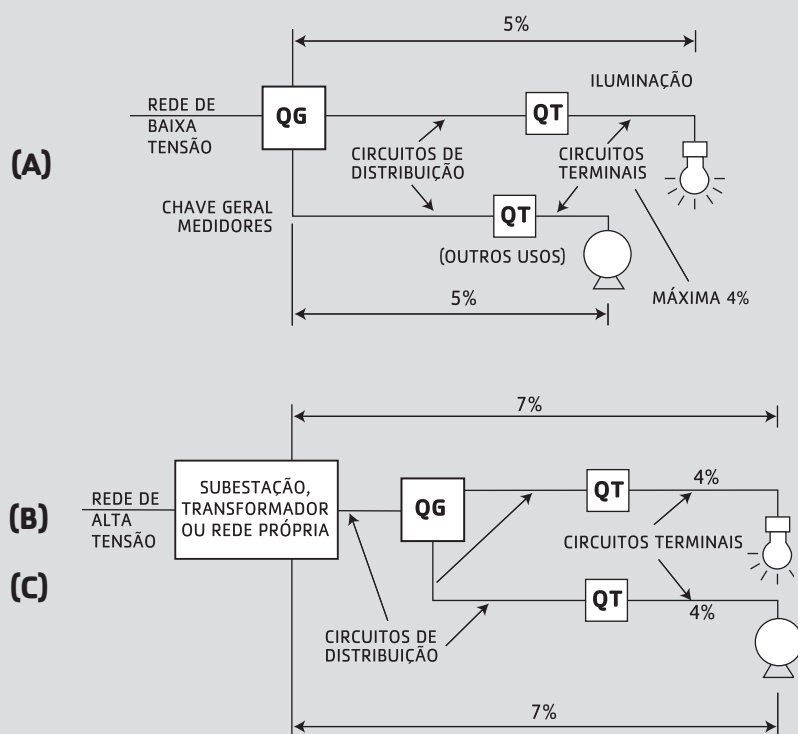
5%

ILUMINAÇÃO

REDE DE BAIXA TENSÃO

QG

QT

(A)

CIRCUITOS DE DISTRIBUIÇÃO

CIRCUITOS TERMINAIS

CHAVE GERAL MEDIDORES

QT

(OUTROS USOS)

5%

MÁXIMA 4%

7%

REDE DE ALTA TENSÃO

SUBESTAÇÃO, TRANSFORMADOR OU REDE PRÓPRIA

QG

QT

4%

(B)

(C)

CIRCUITOS TERMINAIS

QT

4%

CIRCUITOS DE DISTRIBUIÇÃO

7%